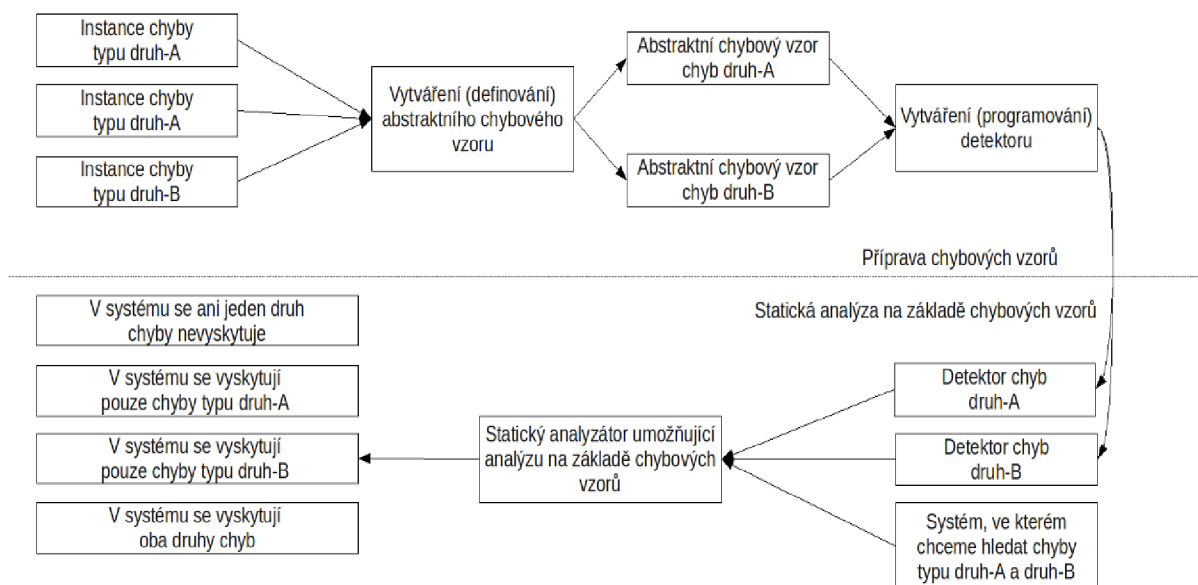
Instance chyby typu druh-A

Instance chyby typu druh-A

Instance chyby typu druh-B

Vytváření (definování) abstraktního chybového vzoru

Abstraktní chybový vzor chyb druh-A

Abstraktní chybový vzor chyb druh-B

Vytváření (programování) detektoru

Příprava chybových vzorů

Statická analýza na základě chybových vzorů

V systému se ani jeden druh chyby nevyskytuje

V systému se vyskytují pouze chyby typu druh-A

V systému se vyskytují pouze chyby typu druh-B

V systému se vyskytují oba druhy chyb

Statický analyzátor umožňující analýzu na základě chybových vzorů

Detektor chyb druh-A

Detektor chyb druh-B

Systém, ve kterém chceme hledat chyby typu druh-A a druh-B